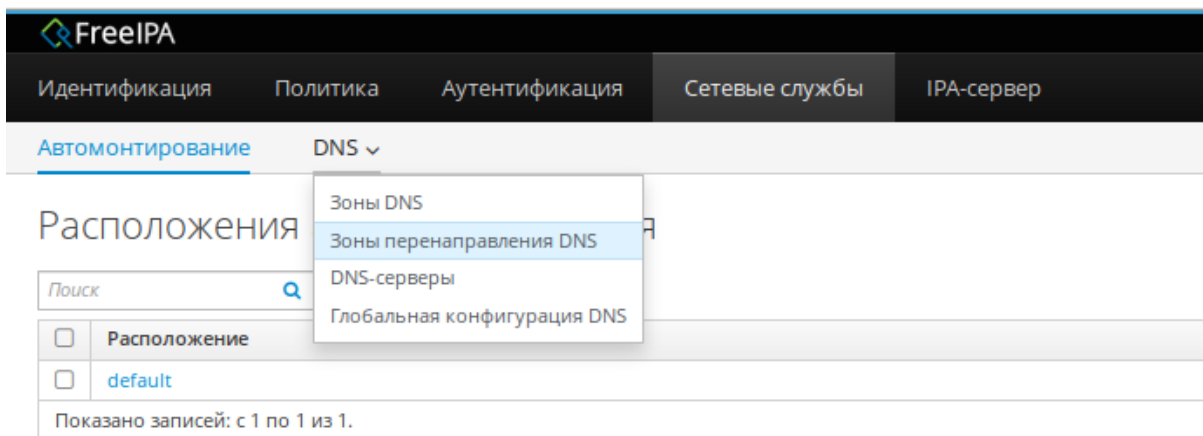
FreeIPA

Идентификация Политика Аутентификация Сетевые службы IPA-сервер

Автомонтирование DNS

Зоны DNS
Зоны перенаправления DNS
DNS-серверы
Глобальная конфигурация DNS

Расположения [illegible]я

Поиск

| | Расположение |
|---|---|
| | default |

Показано записей: с 1 по 1 из 1.